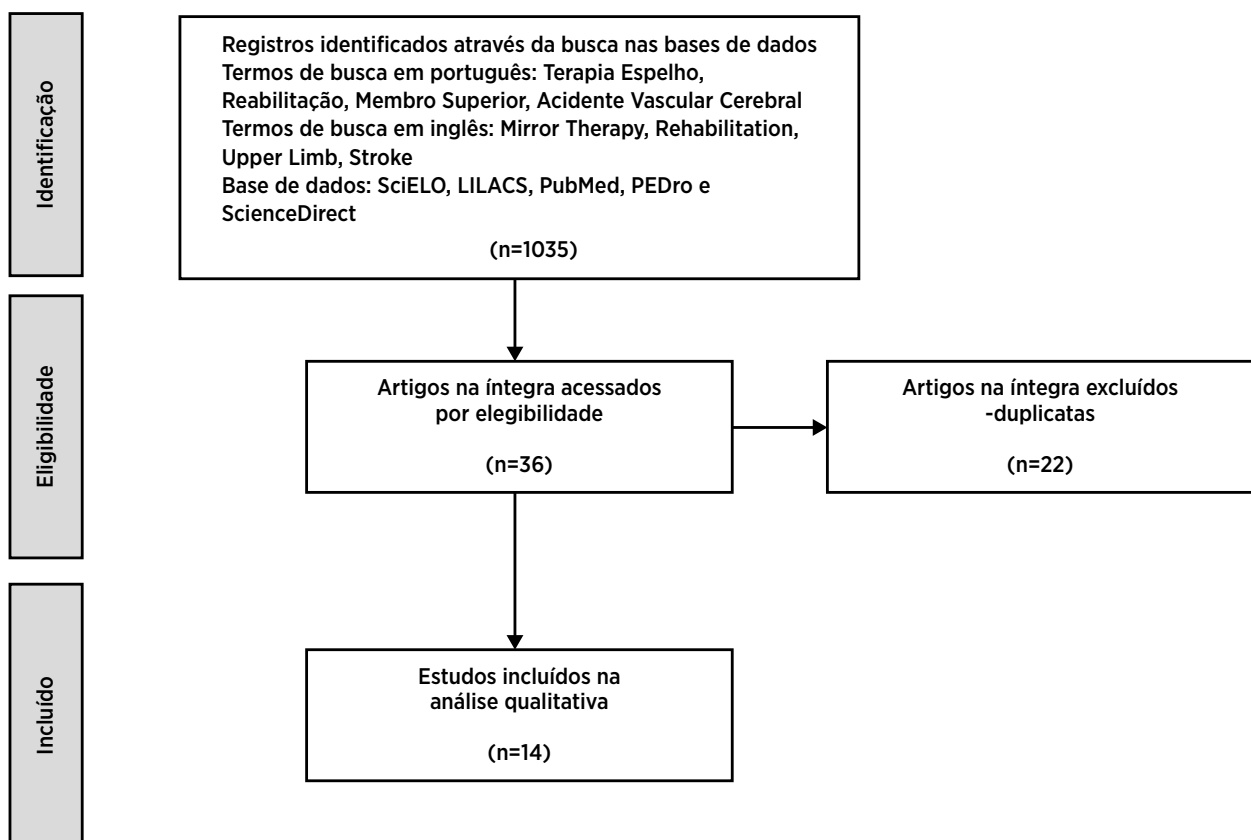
Identificação

Registros identificados através da busca nas bases de dados
Termos de busca em português: Terapia Espelho, Reabilitação, Membro Superior, Acidente Vascular Cerebral
Termos de busca em inglês: Mirror Therapy, Rehabilitation, Upper Limb, Stroke
Base de dados: SciELO, LILACS, PubMed, PEDro e ScienceDirect

(n=1035)

Eligibilidade

Artigos na íntegra acessados por elegibilidade

(n=36)

Artigos na íntegra excluídos -duplicatas

(n=22)

Incluído

Estudos incluídos na análise qualitativa

(n=14)